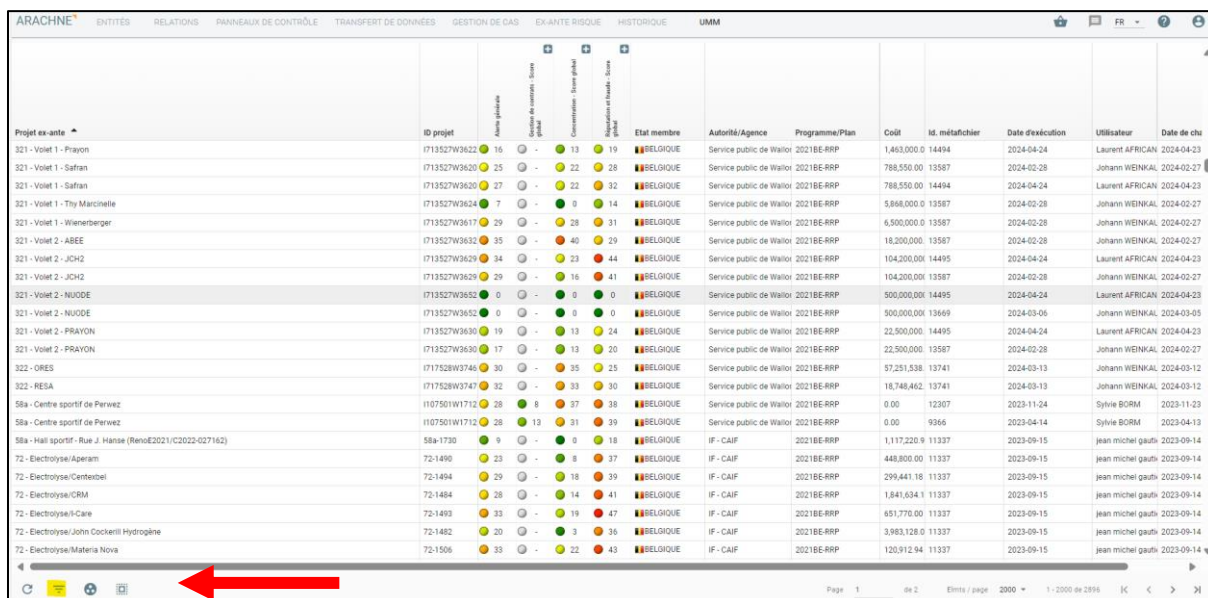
ARACHNE ENTITÉS RELATIONS PANNEAUX DE CONTRÔLE TRANSFERT DE DONNÉES GESTION DE CAS EX-ANTE RISQUE HISTORIQUE UMM FR

| Projet ex-ante | ID projet | Alerte générale | Gestion de contrats - Score global | Concentration - Score global | Réputation et fraude - Score global | Etat membre | Autorité/Agence | Programme/Plan | Coût | Id. métafichier | Date d'exécution | Utilisateur | Date de cha |
|---|---|---|---|---|---|---|---|---|---|---|---|---|---|
| 321 - Volet 1 - Prayon | I713527W3622 | 16 | - | 13 | 19 | BELGIQUE | Service public de Wallor | 2021BE-RRP | 1,463,000.0 | 14494 | 2024-04-24 | Laurent AFRICAN | 2024-04-23 |
| 321 - Volet 1 - Safran | I713527W3620 | 25 | - | 22 | 28 | BELGIQUE | Service public de Wallor | 2021BE-RRP | 788,550.00 | 13587 | 2024-02-28 | Johann WEINKAL | 2024-02-27 |
| 321 - Volet 1 - Safran | I713527W3620 | 27 | - | 22 | 32 | BELGIQUE | Service public de Wallor | 2021BE-RRP | 788,550.00 | 14494 | 2024-04-24 | Laurent AFRICAN | 2024-04-23 |
| 321 - Volet 1 - Thy Marcinelle | I713527W3624 | 7 | - | 0 | 14 | BELGIQUE | Service public de Wallor | 2021BE-RRP | 5,868,000.0 | 13587 | 2024-02-28 | Johann WEINKAL | 2024-02-27 |
| 321 - Volet 1 - Wienerberger | I713527W3617 | 29 | - | 28 | 31 | BELGIQUE | Service public de Wallor | 2021BE-RRP | 6,500,000.0 | 13587 | 2024-02-28 | Johann WEINKAL | 2024-02-27 |
| 321 - Volet 2 - ABEE | I713527W3632 | 35 | - | 40 | 29 | BELGIQUE | Service public de Wallor | 2021BE-RRP | 18,200,000. | 13587 | 2024-02-28 | Johann WEINKAL | 2024-02-27 |
| 321 - Volet 2 - JCH2 | I713527W3629 | 34 | - | 23 | 44 | BELGIQUE | Service public de Wallor | 2021BE-RRP | 104,200,000 | 14495 | 2024-04-24 | Laurent AFRICAN | 2024-04-23 |
| 321 - Volet 2 - JCH2 | I713527W3629 | 29 | - | 16 | 41 | BELGIQUE | Service public de Wallor | 2021BE-RRP | 104,200,000 | 13587 | 2024-02-28 | Johann WEINKAL | 2024-02-27 |
| 321 - Volet 2 - NUODE | I713527W3652 | 0 | - | 0 | 0 | BELGIQUE | Service public de Wallor | 2021BE-RRP | 500,000,000 | 14495 | 2024-04-24 | Laurent AFRICAN | 2024-04-23 |
| 321 - Volet 2 - NUODE | I713527W3652 | 0 | - | 0 | 0 | BELGIQUE | Service public de Wallor | 2021BE-RRP | 500,000,000 | 13669 | 2024-03-06 | Johann WEINKAL | 2024-03-05 |
| 321 - Volet 2 - PRAYON | I713527W3630 | 19 | - | 13 | 24 | BELGIQUE | Service public de Wallor | 2021BE-RRP | 22,500,000. | 14495 | 2024-04-24 | Laurent AFRICAN | 2024-04-23 |
| 321 - Volet 2 - PRAYON | I713527W3630 | 17 | - | 13 | 20 | BELGIQUE | Service public de Wallor | 2021BE-RRP | 22,500,000. | 13587 | 2024-02-28 | Johann WEINKAL | 2024-02-27 |
| 322 - ORES | I717528W3746 | 30 | - | 35 | 25 | BELGIQUE | Service public de Wallor | 2021BE-RRP | 57,251,538. | 13741 | 2024-03-13 | Johann WEINKAL | 2024-03-12 |
| 322 - RESA | I717528W3747 | 32 | - | 33 | 30 | BELGIQUE | Service public de Wallor | 2021BE-RRP | 18,748,462. | 13741 | 2024-03-13 | Johann WEINKAL | 2024-03-12 |
| 58a - Centre sportif de Perwez | I107501W1712 | 28 | 8 | 37 | 38 | BELGIQUE | Service public de Wallor | 2021BE-RRP | 0.00 | 12307 | 2023-11-24 | Sylvie BORM | 2023-11-23 |
| 58a - Centre sportif de Perwez | I107501W1712 | 28 | 13 | 31 | 39 | BELGIQUE | Service public de Wallor | 2021BE-RRP | 0.00 | 9366 | 2023-04-14 | Sylvie BORM | 2023-04-13 |
| 58a - Hall sportif - Rue J. Hanse (RenoE2021/C2022-027162) | 58a-1730 | 9 | - | 0 | 18 | BELGIQUE | IF - CAIF | 2021BE-RRP | 1,117,220.9 | 11337 | 2023-09-15 | jean michel gauti | 2023-09-14 |
| 72 - Electrolyse/Aperam | 72-1490 | 23 | - | 8 | 37 | BELGIQUE | IF - CAIF | 2021BE-RRP | 448,800.00 | 11337 | 2023-09-15 | jean michel gauti | 2023-09-14 |
| 72 - Electrolyse/Centexbel | 72-1494 | 29 | - | 18 | 39 | BELGIQUE | IF - CAIF | 2021BE-RRP | 299,441.18 | 11337 | 2023-09-15 | jean michel gauti | 2023-09-14 |
| 72 - Electrolyse/CRM | 72-1484 | 28 | - | 14 | 41 | BELGIQUE | IF - CAIF | 2021BE-RRP | 1,841,634.1 | 11337 | 2023-09-15 | jean michel gauti | 2023-09-14 |
| 72 - Electrolyse/I-Care | 72-1493 | 33 | - | 19 | 47 | BELGIQUE | IF - CAIF | 2021BE-RRP | 651,770.00 | 11337 | 2023-09-15 | jean michel gauti | 2023-09-14 |
| 72 - Electrolyse/John Cockerill Hydrogène | 72-1482 | 20 | - | 3 | 36 | BELGIQUE | IF - CAIF | 2021BE-RRP | 3,983,128.0 | 11337 | 2023-09-15 | jean michel gauti | 2023-09-14 |
| 72 - Electrolyse/Materia Nova | 72-1506 | 33 | - | 22 | 43 | BELGIQUE | IF - CAIF | 2021BE-RRP | 120,912.94 | 11337 | 2023-09-15 | jean michel gauti | 2023-09-14 |

Page 1 de 2 Elmts / page 2000 1 - 2000 de 2896